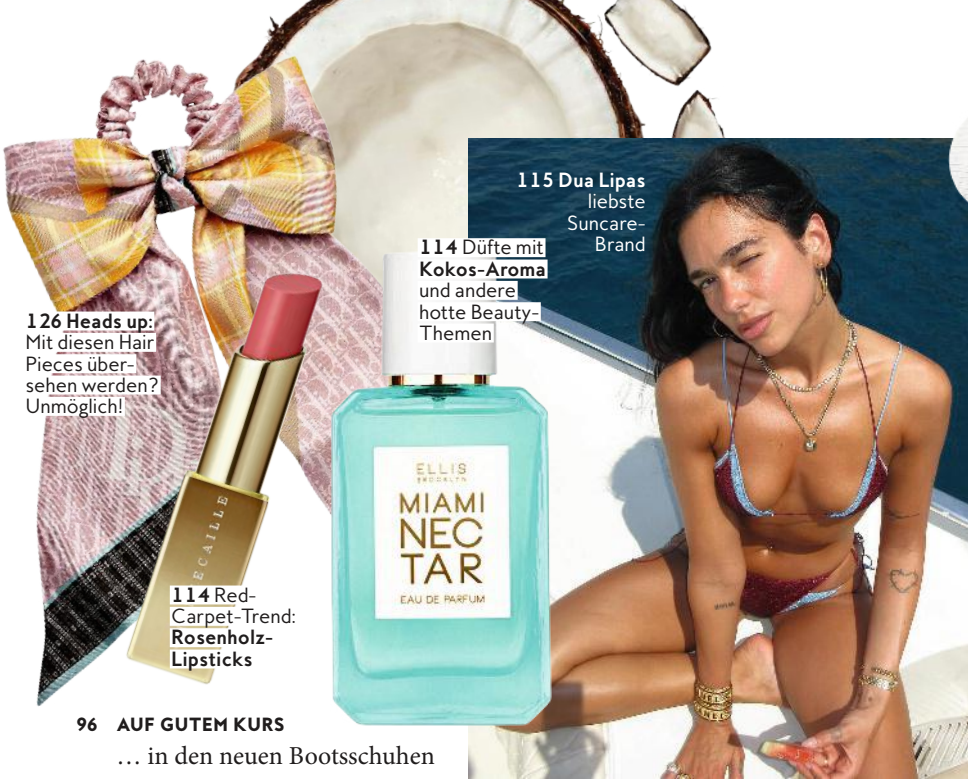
115 Dua Lipas liebste Suncare-Brand

114 Düfte mit Kokos-Aroma und andere hotte Beauty-Themen

126 Heads up: Mit diesen Hair Pieces übersehen werden? Unmöglich!

ECAILLE

ELLIS BROOKLYN

MIAMI NECTAR

EAU DE PARFUM

114 Red-Carpet-Trend: Rosenholz-Lipsticks

96 AUF GUTEM KURS

… in den neuen Bootsschuhen